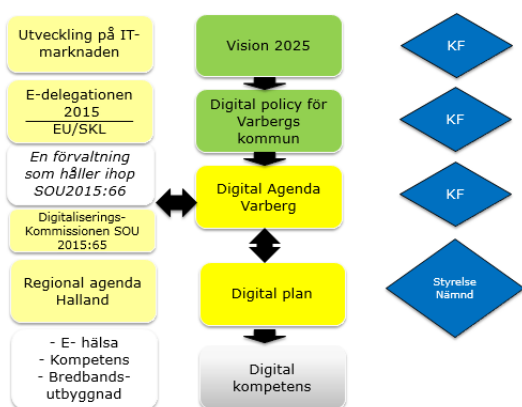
Utveckling på IT-marknaden

E-delegationen 2015
EU/SKL

En förvaltning som håller ihop SOU2015:66

Digitaliserings-Kommissionen SOU 2015:65

Regional agenda Halland

- E- hälsa
- Kompetens
- Bredbands-utbyggnad

Vision 2025

Digital policy för Varbergs kommun

Digital Agenda Varberg

Digital plan

Digital kompetens

KF

KF

KF

Styrelse Nämnd